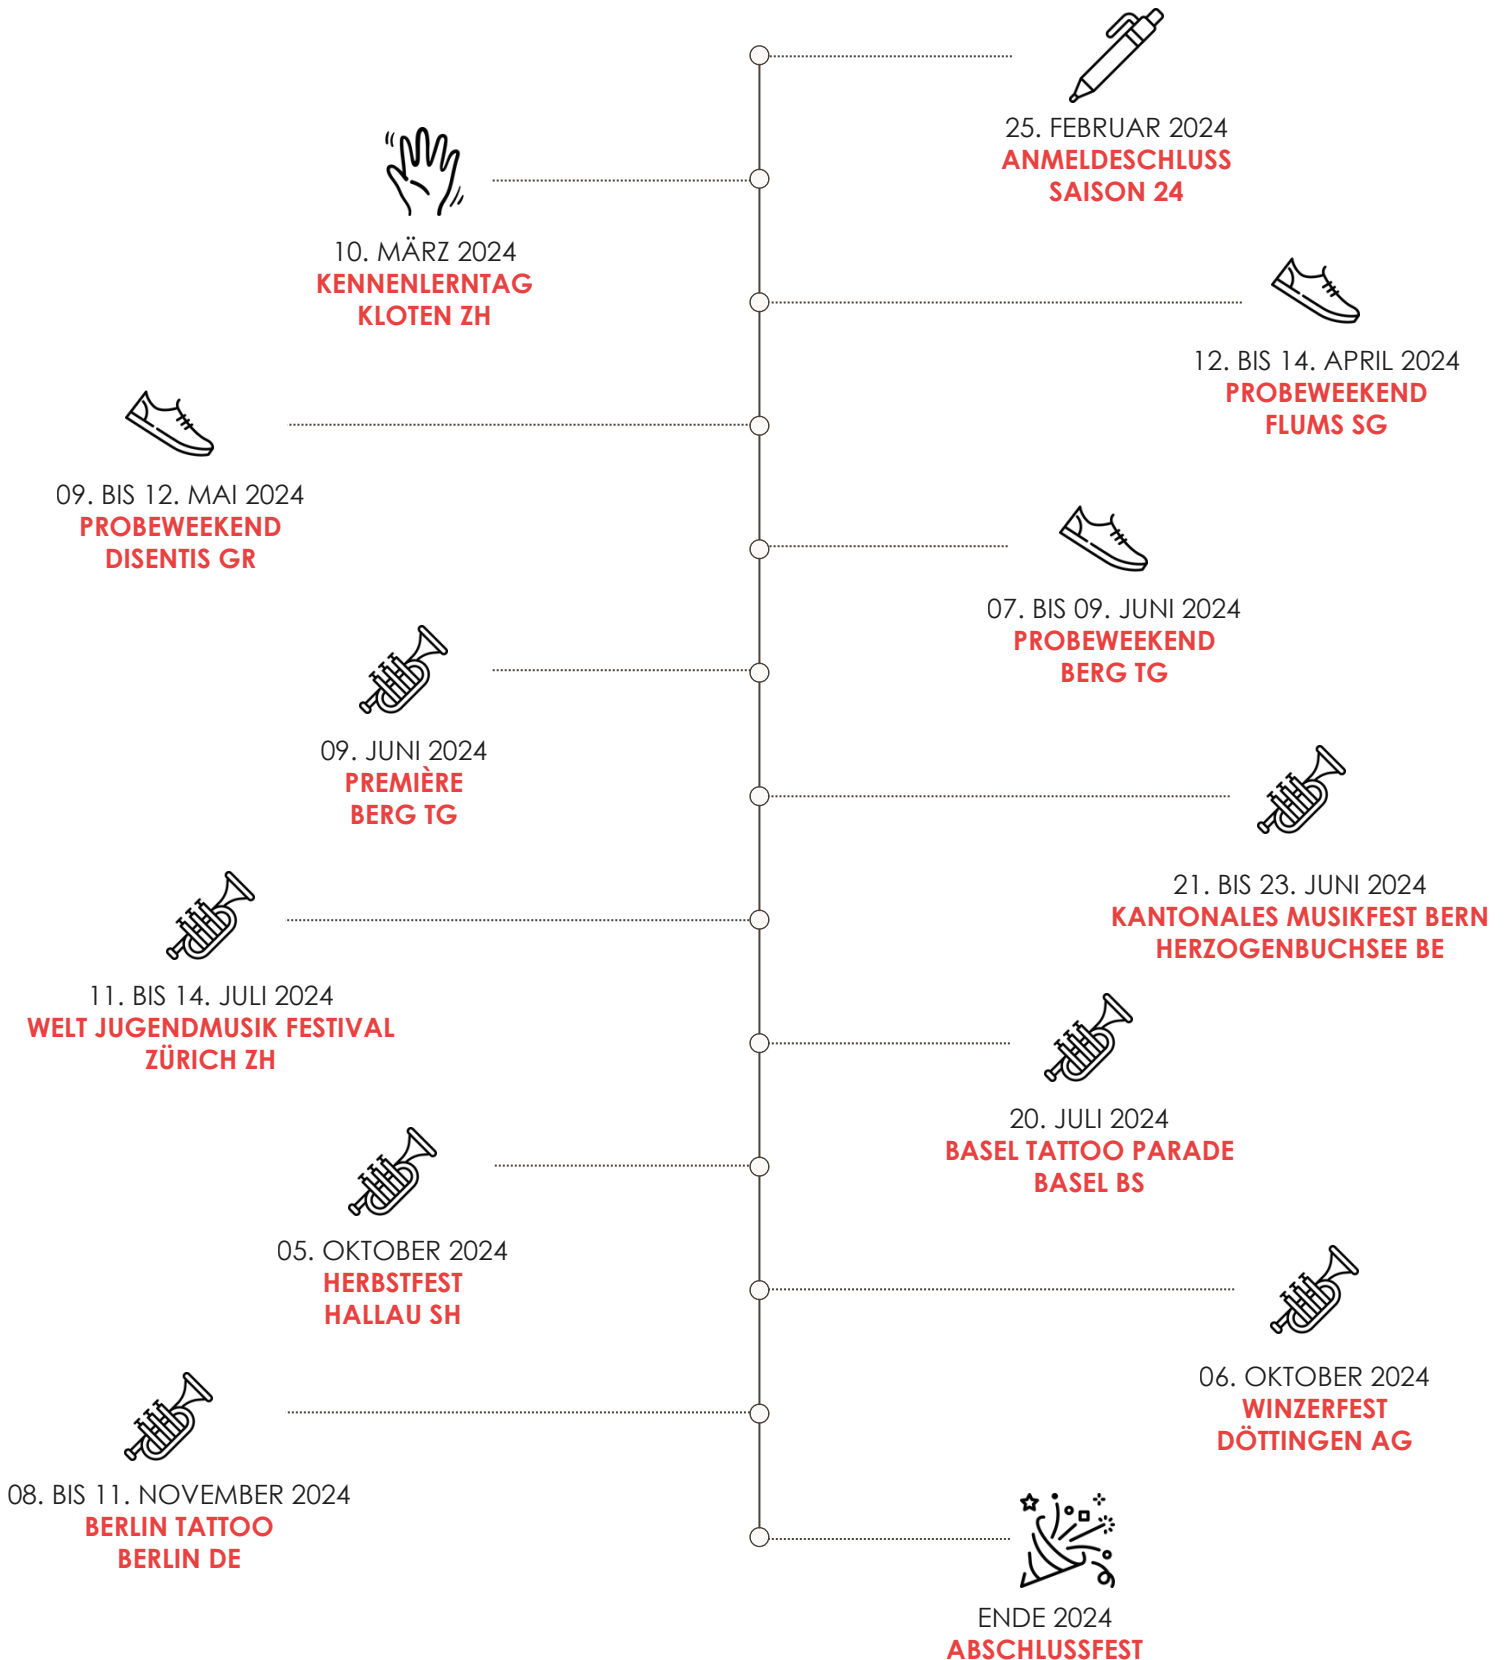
25. FEBRUAR 2024
ANMELDESCHLUSS
SAISON 24

10. MÄRZ 2024
KENNENLERNTAG
KLOTEN ZH

12. BIS 14. APRIL 2024
PROBEWEEKEND
FLUMS SG

09. BIS 12. MAI 2024
PROBEWEEKEND
DISENTIS GR

07. BIS 09. JUNI 2024
PROBEWEEKEND
BERG TG

09. JUNI 2024
PREMIÈRE
BERG TG

21. BIS 23. JUNI 2024
KANTONALES MUSIKFEST BERN
HERZOGENBUCHSEE BE

11. BIS 14. JULI 2024
WELT JUGENDMUSIK FESTIVAL
ZÜRICH ZH

20. JULI 2024
BASEL TATTOO PARADE
BASEL BS

05. OKTOBER 2024
HERBSTFEST
HALLAU SH

06. OKTOBER 2024
WINZERFEST
DÖTTINGEN AG

08. BIS 11. NOVEMBER 2024
BERLIN TATTOO
BERLIN DE

ENDE 2024
ABSCHLUSSFEST